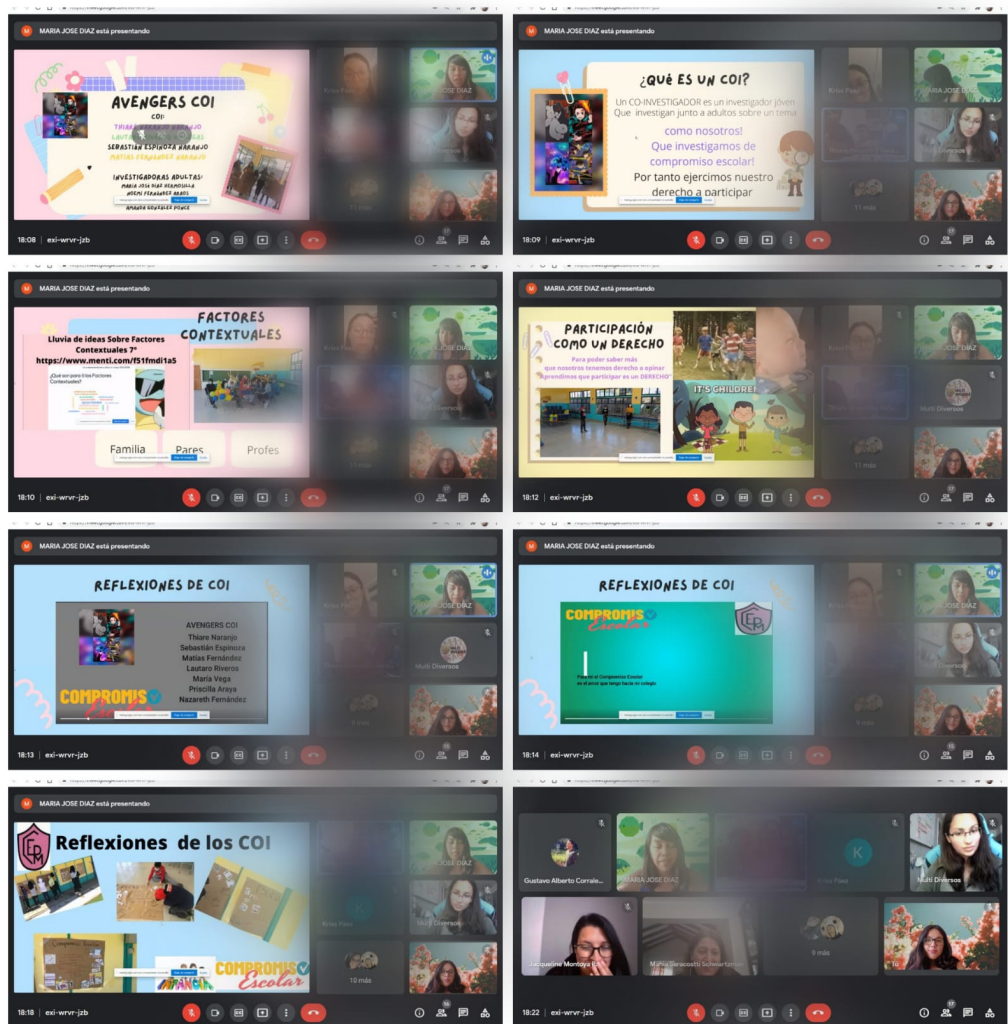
MARIA JOSE DIAZ está presentando

AVENGERS COI

COI:
THIARE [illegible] NARANJO
LAUTARO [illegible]
SEBASTIAN ESPINOZA NARANJO
MATIAS FERNANDEZ NARANJO

INVESTIGADORAS ADULTAS:
MARIA JOSE DIAZ HERMOSILLA
NOEMI FERNANDEZ ARAOS
AMANDA GONZALEZ PONCE

18:08 exi-wrvr-jzb

MARIA JOSE DIAZ está presentando

¿QUÉ ES UN COI?

Un CO-INVESTIGADOR es un investigador jóven Que investigan junto a adultos sobre un tema como nosotros! Que investigamos de compromiso escolar! Por tanto ejercimos nuestro derecho a participar

MARIA JOSE DIAZ
Multi Diversos
11 más

18:09 exi-wrvr-jzb

MARIA JOSE DIAZ está presentando

FACTORES CONTEXTUALES

Lluvia de ideas Sobre Factores Contextuales 7°
https://www.menti.com/f51fmdi1a5

¿Qué son para ti los Factores Contextuales?

Familia Pares Profes

11 más

18:10 exi-wrvr-jzb

MARIA JOSE DIAZ está presentando

PARTICIPACIÓN COMO UN DERECHO

Para poder saber más que nosotros tenemos derecho a opinar "aprendimos que participar es un DERECHO"

IT'S CHILDRE!

MARIA JOSE DIAZ
Multi Diversos
11 más

18:12 exi-wrvr-jzb

MARIA JOSE DIAZ está presentando

REFLEXIONES DE COI

AVENGERS COI
Thiare Naranjo
Sebastián Espinoza
Matías Fernández
Lautaro Riveros
María Vega
Priscilla Araya
Nazareth Fernández

COMPROMISO Escolar

MARIA JOSE DIAZ
Multi Diversos
9 más

18:13 exi-wrvr-jzb

MARIA JOSE DIAZ está presentando

REFLEXIONES DE COI

COMPROMISO Escolar

Para mi el Compromiso Escolar es el amor que tengo hacia mi colegio.

MARIA JOSE DIAZ
9 más

18:14 exi-wrvr-jzb

MARIA JOSE DIAZ está presentando

Reflexiones de los COI

COMPROMISO Escolar

MARIA JOSE DIAZ
Multi Diversos
10 más

18:18 exi-wrvr-jzb

Gustavo Alberto Corrale...
MARIA JOSE DIAZ
Krisa Paez
Multi Diversos
Jacqueline Montoya R...
Maria Beracoetti Schmartan...
9 más

18:22 exi-wrvr-jzb